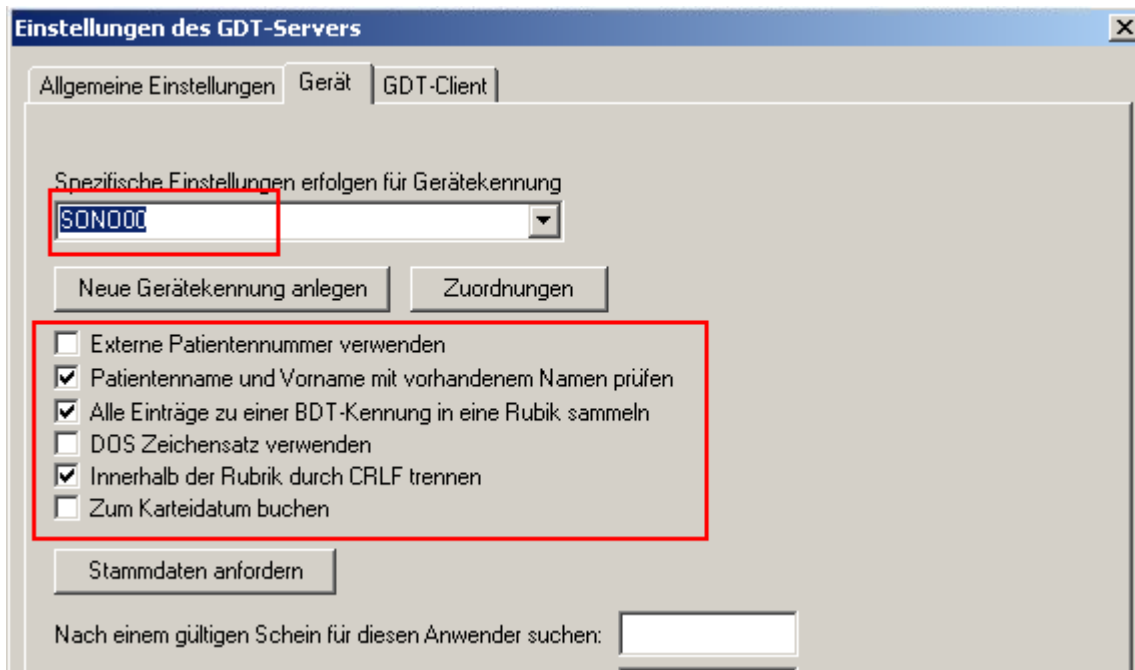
Einstellungen des GDT-Servers

Allgemeine Einstellungen | Gerät | GDT-Client

Spezifische Einstellungen erfolgen für Gerätekennung

SONO00

Neue Gerätekennung anlegen | Zuordnungen

☐ Externe Patientennummer verwenden
☑ Patientenname und Vorname mit vorhandenem Namen prüfen
☑ Alle Einträge zu einer BDT-Kennung in eine Rubik sammeln
☐ DOS Zeichensatz verwenden
☑ Innerhalb der Rubrik durch CRLF trennen
☐ Zum Karteidatum buchen

Stammdaten anfordern

Nach einem gültigen Schein für diesen Anwender suchen: